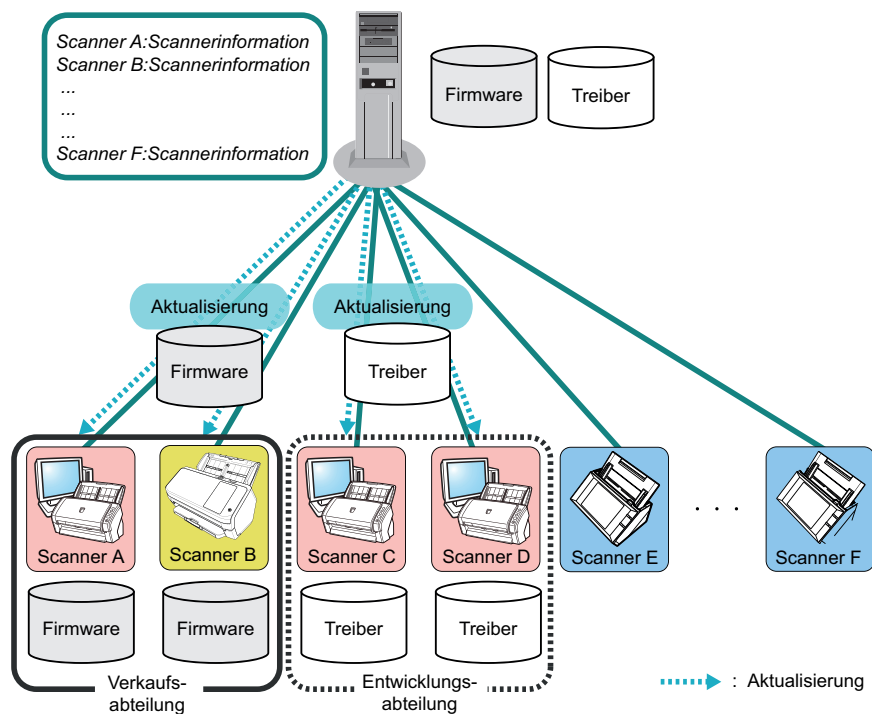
Scanner A:Scannerinformation
Scanner B:Scannerinformation
...
...
...
Scanner F:Scannerinformation

Firmware

Treiber

Aktualisierung

Aktualisierung

Firmware

Treiber

Scanner A

Scanner B

Scanner C

Scanner D

Scanner E

. . .

Scanner F

Firmware

Firmware

Treiber

Treiber

Verkaufsabteilung

Entwicklungsabteilung

: Aktualisierung